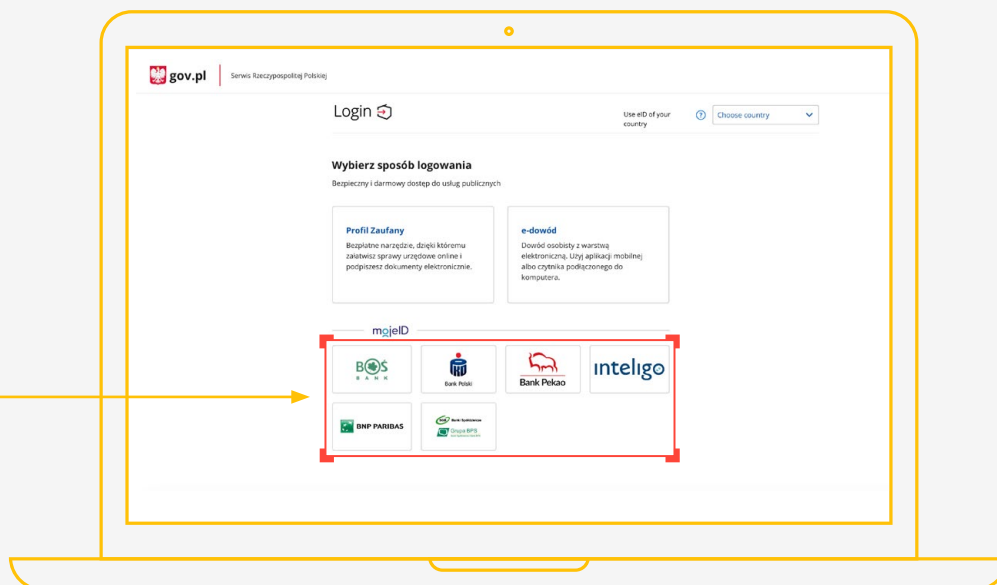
gov.pl | Serwis Rzeczypospolitej Polskiej

Login

Use eID of your country

Choose country

Wybierz sposób logowania

Bezpieczny i darmowy dostęp do usług publicznych

Profil Zaufany

Bezpłatne narzędzie, dzięki któremu załatwisz sprawy urzędowe online i podpiszesz dokumenty elektroniczne.

e-dowód

Dowód osobisty z warstwą elektroniczną. Użyj aplikacji mobilnej albo czytnika podłączonego do komputera.

mojeID

BOŚ BANK

Bank Polski

Bank Pekao

inteligo

BNP PARIBAS

Bank Spółdzielczy Grupa BPS